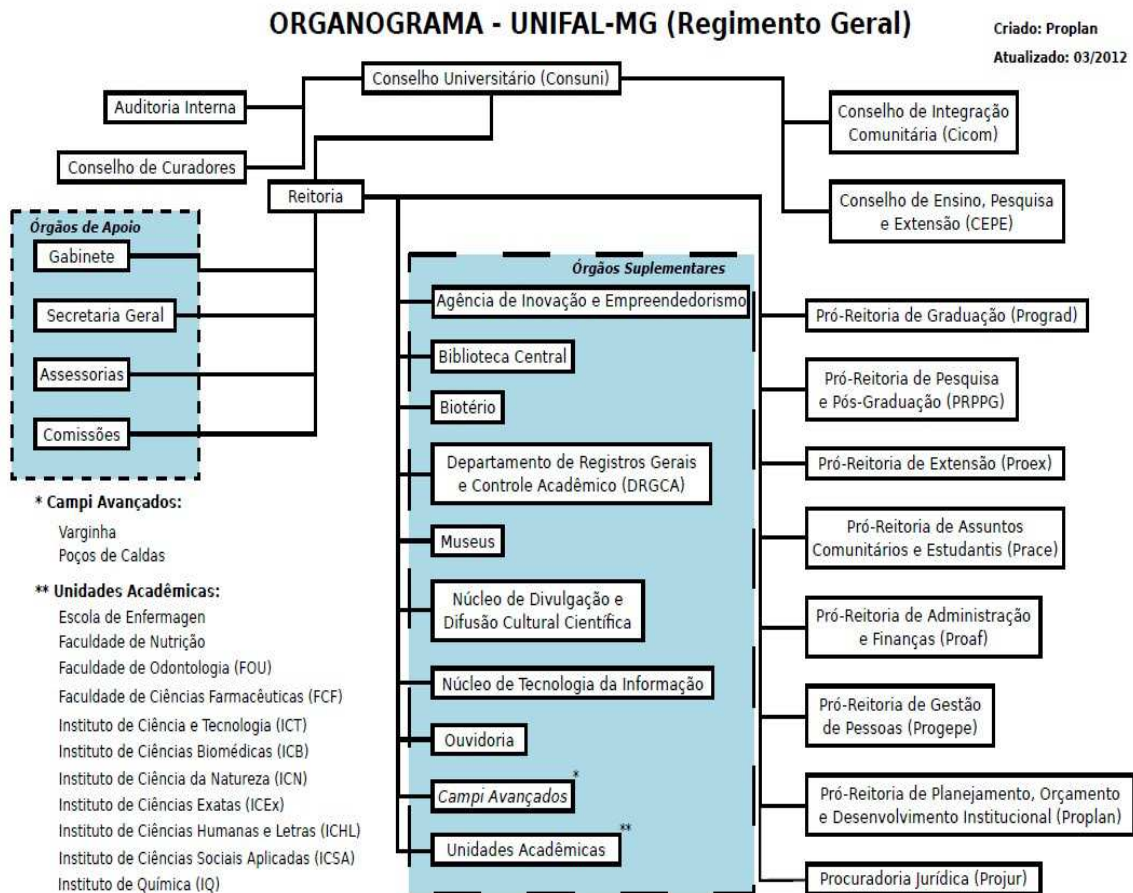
ORGANOGRAMA - UNIFAL-MG (Regimento Geral)

Criado: Proplan
Atualizado: 03/2012

Conselho Universitário (Consuni)

Auditoria Interna

Conselho de Curadores

Conselho de Integração Comunitária (Cicom)

Conselho de Ensino, Pesquisa e Extensão (CEPE)

Reitoria

Órgãos de Apoio

Gabinete

Secretaria Geral

Assessorias

Comissões

Órgãos Suplementares

Agência de Inovação e Empreendedorismo

Biblioteca Central

Biotério

Departamento de Registros Gerais e Controle Acadêmico (DRGCA)

Museus

Núcleo de Divulgação e Difusão Cultural Científica

Núcleo de Tecnologia da Informação

Ouvidoria

Campi Avançados*

Unidades Acadêmicas**

Pró-Reitoria de Graduação (Prograd)

Pró-Reitoria de Pesquisa e Pós-Graduação (PRPPG)

Pró-Reitoria de Extensão (Proex)

Pró-Reitoria de Assuntos Comunitários e Estudantis (Prace)

Pró-Reitoria de Administração e Finanças (Proaf)

Pró-Reitoria de Gestão de Pessoas (Progepe)

Pró-Reitoria de Planejamento, Orçamento e Desenvolvimento Institucional (Proplan)

Procuradoria Jurídica (Projur)

* Campi Avançados:
Varginha
Poços de Caldas

** Unidades Acadêmicas:
Escola de Enfermagen
Faculdade de Nutrição
Faculdade de Odontologia (FOU)
Faculdade de Ciências Farmacêuticas (FCF)
Instituto de Ciência e Tecnologia (ICT)
Instituto de Ciências Biomédicas (ICB)
Instituto de Ciência da Natureza (ICN)
Instituto de Ciências Exatas (ICEx)
Instituto de Ciências Humanas e Letras (ICHL)
Instituto de Ciências Sociais Aplicadas (ICSA)
Instituto de Química (IQ)